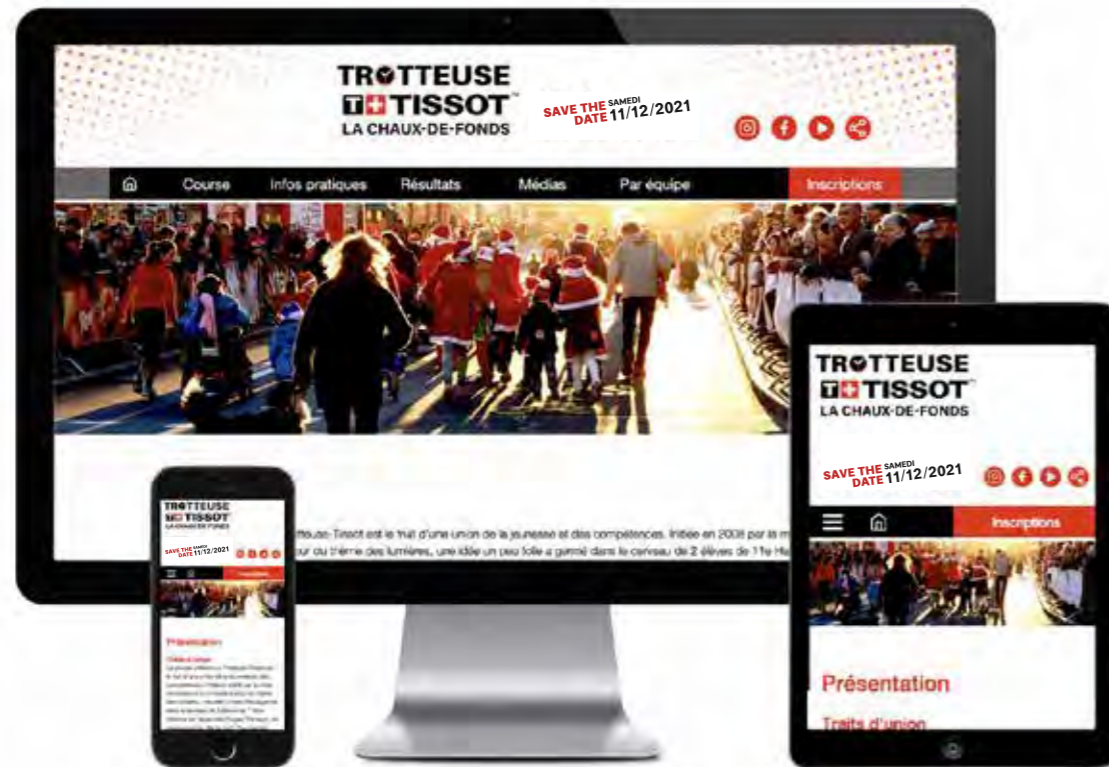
TROTTEUSE
TISSOT
LA CHAUX-DE-FONDS

SAVE THE DATE SAMEDI 11/12/2021

Course Infos pratiques Résultats Médias Par équipe Inscriptions

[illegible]tteuse-Tissot est le fruit d'une union de la jeunesse et des compétences. Initiée en 2008 par la m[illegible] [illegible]our du thème des lumières, une idée un peu folle a germé dans le cerveau de 2 élèves de 11e Ha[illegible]

TROTTEUSE
TISSOT
LA CHAUX-DE-FONDS

SAVE THE DATE SAMEDI 11/12/2021

Inscriptions

Présentation

Traits d'union

TROTTEUSE
TISSOT
LA CHAUX-DE-FONDS

SAVE THE DATE SAMEDI 11/12/2021

Inscriptions

Présentation

Traits d'union

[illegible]